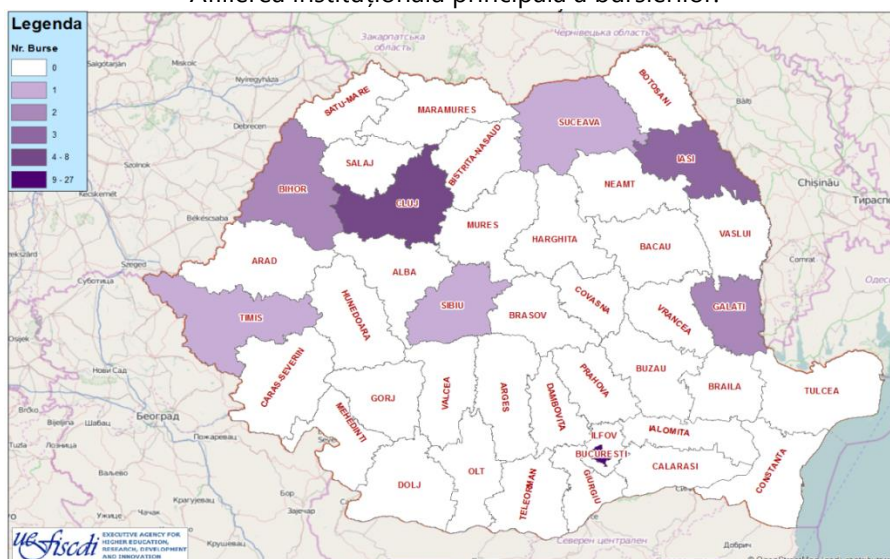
Afilierea instituțională principală a bursierilor

Legenda
Nr. Burse
0
1
2
3
4 - 8
9 - 27

Закарпатська область
Чернівецька область
Salgotarjan
Miskolc
Nyiregyhaza
Debrecen
Szolnok
Kecskemet
Bekescsaba
Szeged
Суботица
Osijek
Нови Сад
Brcko
Bijeljina
Шабац
Београд
Пожаревац
Tuzla
Лозница
Крагујевац
Бор
Зајечар
Крушевац
Balti
Chișinău
Тирасполь
Comrat
Северен централен

SATU-MARE
MARAMURES
BOTOSANI
SUCEAVA
SALAJ
BISTRITA-NASAUD
IASI
BIHOR
CLUJ
NEAMT
MURES
HARGHITA
BACAU
VASLUI
ARAD
ALBA
COVASNA
SIBIU
BRASOV
VRANCEA
GALATI
TIMIS
HUNEDOARA
CARAS-SEVERIN
BUZAU
BRAILA
TULCEA
GORJ
VALCEA
ARGES
DAMBOVITA
PRAHOVA
MEHEDINTI
IALOMITA
ILFOV
BUCURESTI
CALARASI
CONSTANTA
DOLJ
OLT
TELEORMAN
GIURGIU

UEFISCDI EXECUTIVE AGENCY FOR HIGHER EDUCATION, RESEARCH, DEVELOPMENT AND INNOVATION
© OpenStreetMap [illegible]